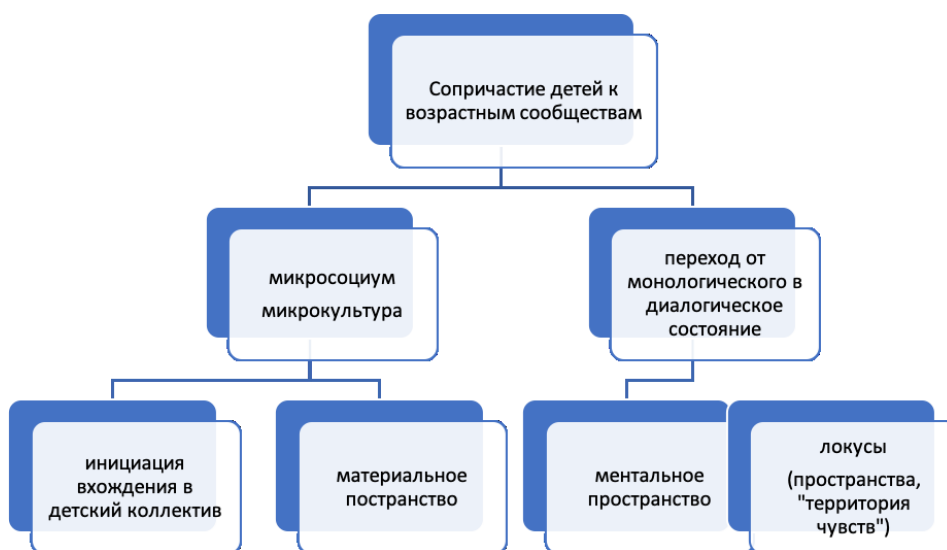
Сопричастие детей к возрастным сообществам

микросоциум
микрокультура

переход от монологического в диалогическое состояние

инициация вхождения в детский коллектив

материальное постранство

ментальное пространство

локусы
(пространства, "территория чувств")